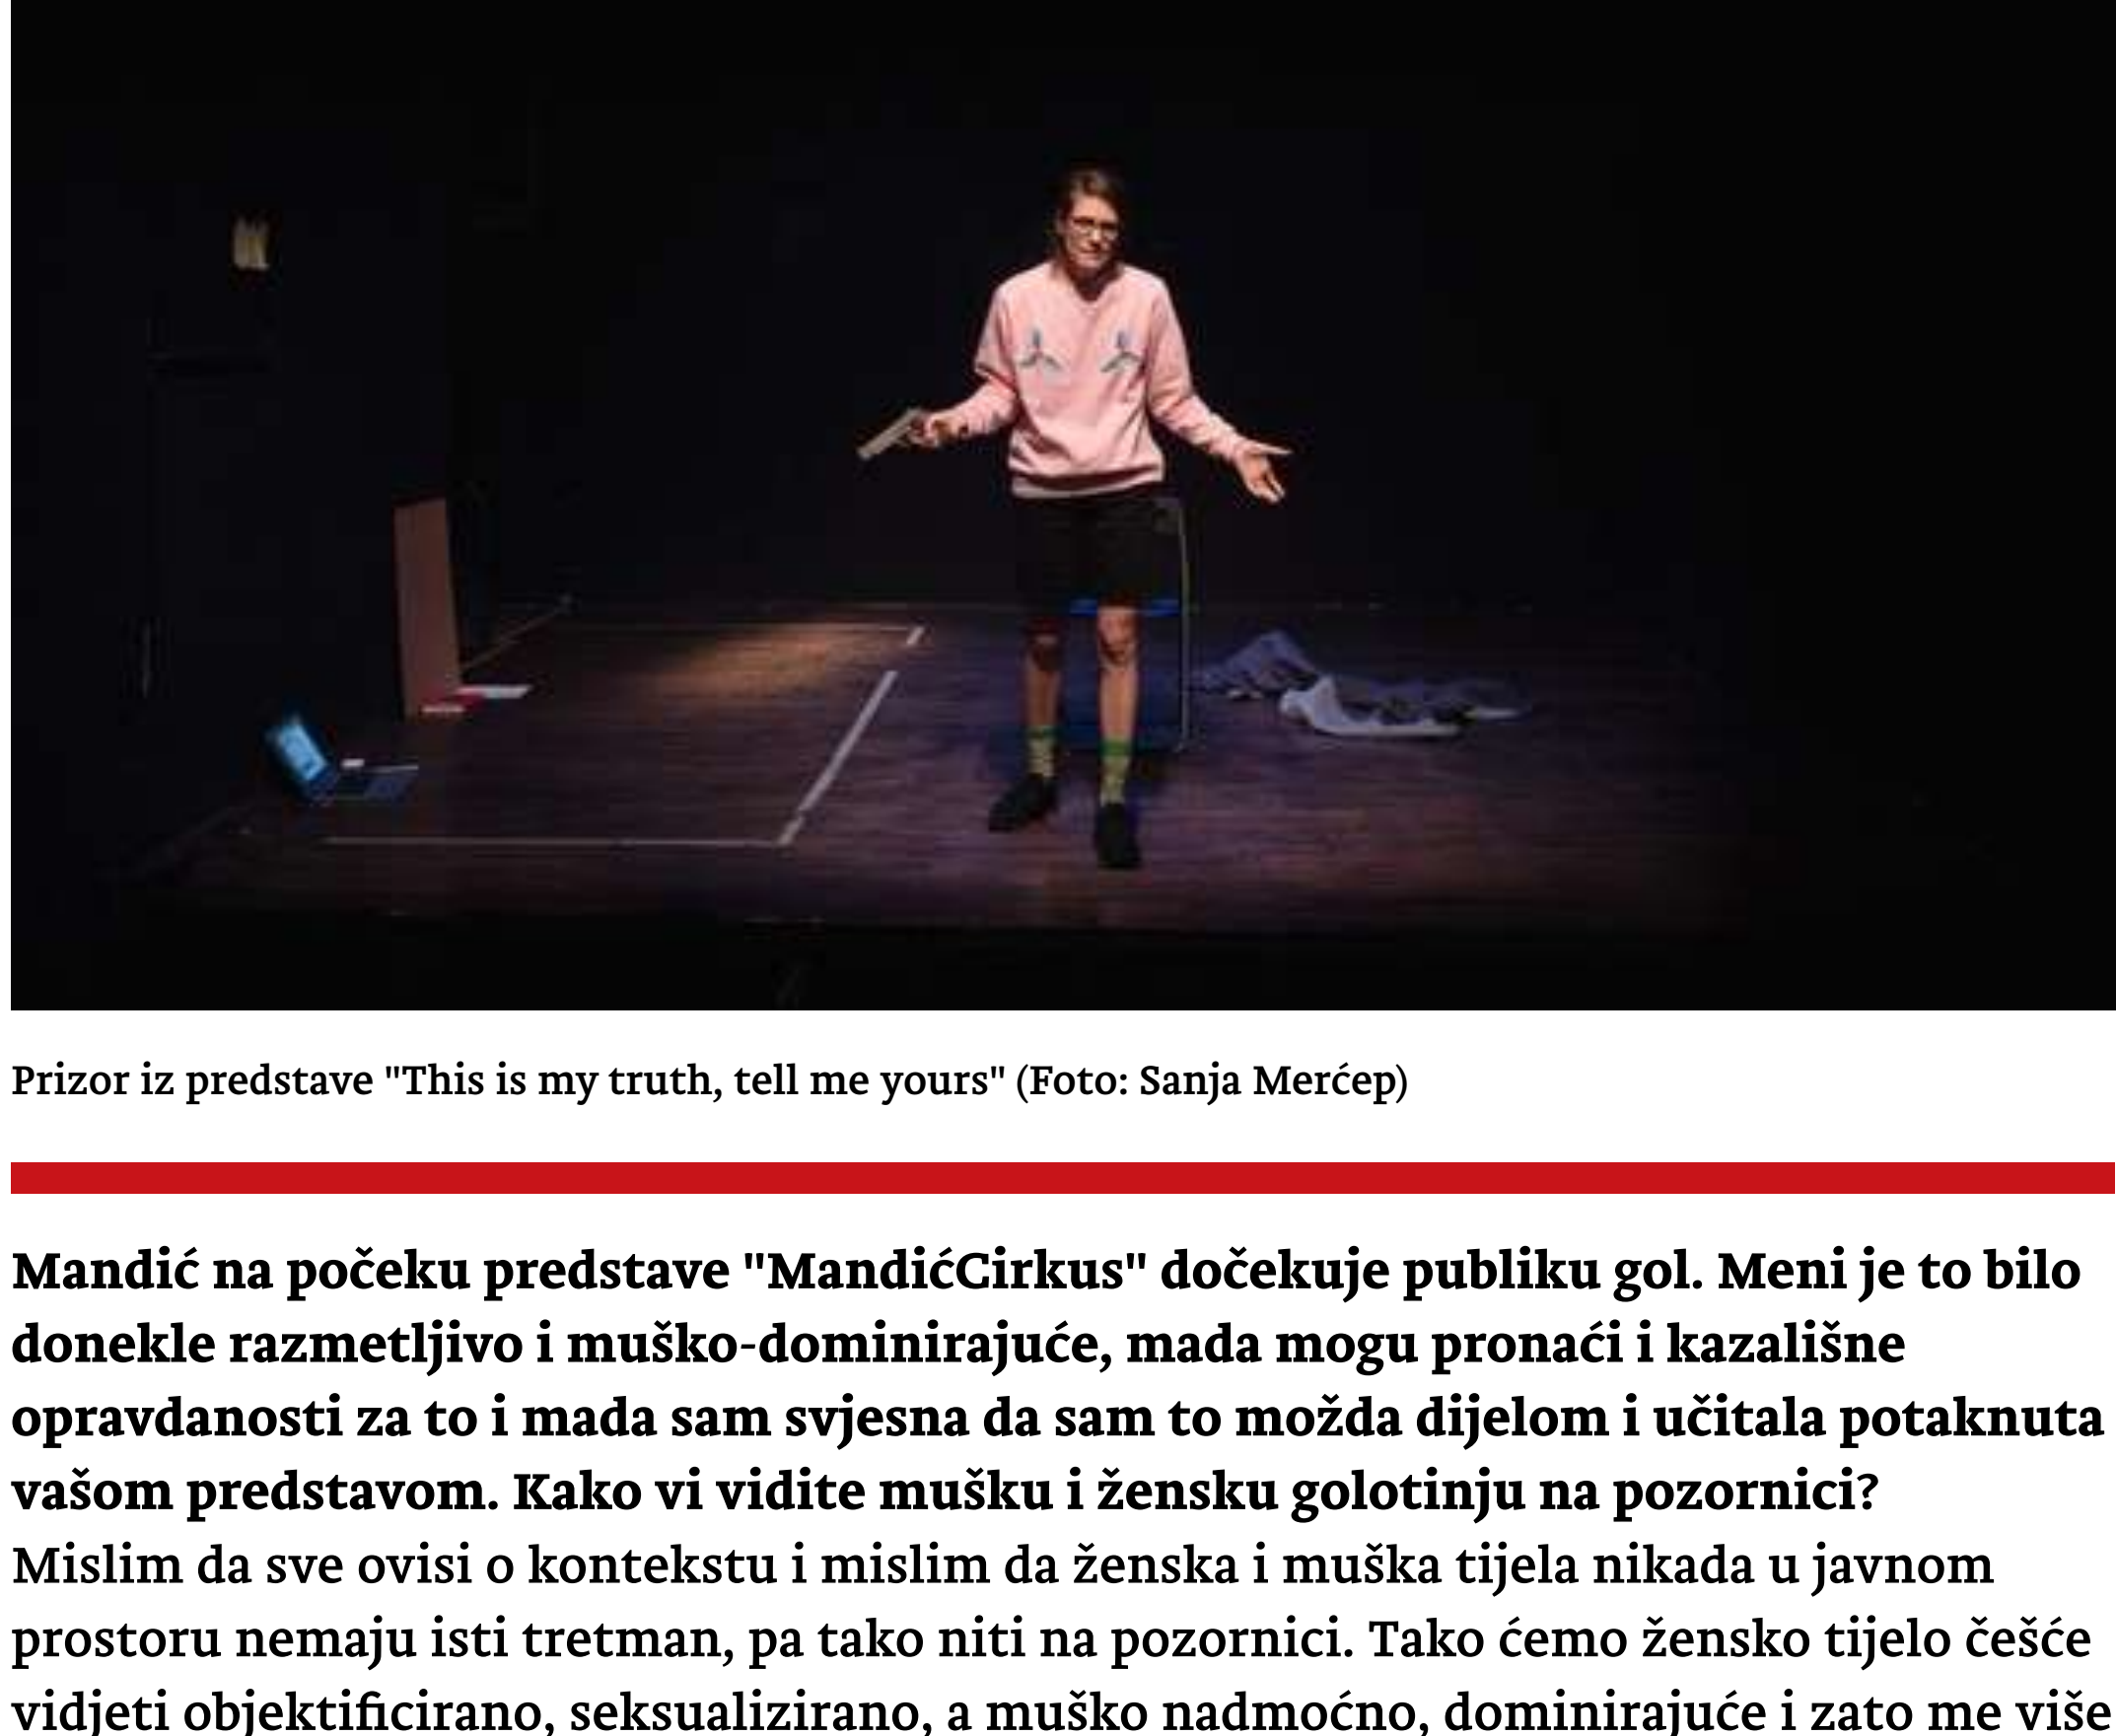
Prizor iz predstave "This is my truth, tell me yours" (Foto: Sanja Merćep)

Mandić na počeku predstave "MandićCirkus" dočekuje publiku gol. Meni je to bilo donekle razmetljivo i muško-dominirajuće, mada mogu pronaći i kazališne opravdanosti za to i mada sam svjesna da sam to možda dijelom i učitala potaknuta vašom predstavom. Kako vi vidite mušku i žensku golotinju na pozornici?
Mislim da sve ovisi o kontekstu i mislim da ženska i muška tijela nikada u javnom prostoru nemaju isti tretman, pa tako niti na pozornici. Tako ćemo žensko tijelo češće vidjeti objektificirano, seksualizirano, a muško nadmoćno, dominirajuće i zato me više